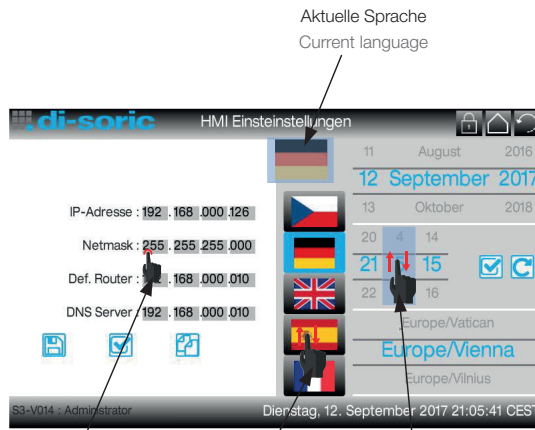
Aktuelle Sprache
Current language

di-soric HMI Einsteinstellungen

IP-Adresse : 192 . 168 . 000 . 126
Netmask : 255 . 255 . 255 . 000
Def. Router : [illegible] . 168 . 000 . 010
DNS Server : 192 . 168 . 000 . 010

11 August 2016
12 September 2017
13 Oktober 2018

20 4 14
21 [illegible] 15
22 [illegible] 16

Europe/Vatican
Europe/Vienna
Europe/Vilnius

S3-V014 : Administrator
Dienstag, 12. September 2017 21:05:41 CEST